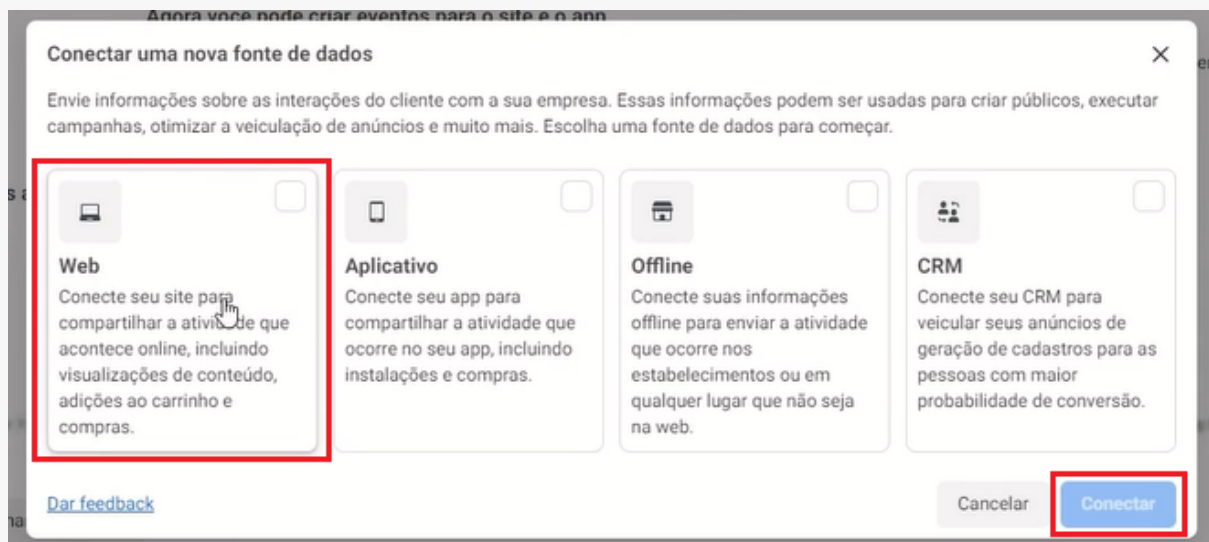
Agora você pode criar eventos para o site e o app

Conectar uma nova fonte de dados

×

Envie informações sobre as interações do cliente com a sua empresa. Essas informações podem ser usadas para criar públicos, executar campanhas, otimizar a veiculação de anúncios e muito mais. Escolha uma fonte de dados para começar.

Web
Conecte seu site para compartilhar a ativi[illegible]de que acontece online, incluindo visualizações de conteúdo, adições ao carrinho e compras.

Aplicativo
Conecte seu app para compartilhar a atividade que ocorre no seu app, incluindo instalações e compras.

Offline
Conecte suas informações offline para enviar a atividade que ocorre nos estabelecimentos ou em qualquer lugar que não seja na web.

CRM
Conecte seu CRM para veicular seus anúncios de geração de cadastros para as pessoas com maior probabilidade de conversão.

Dar feedback

Cancelar

Conectar